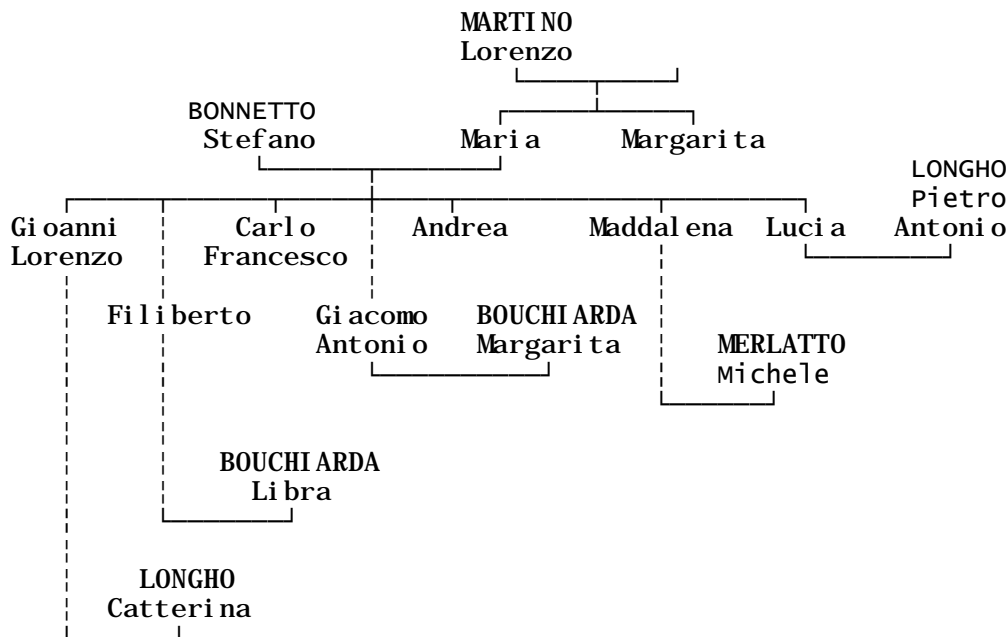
MARTINO
Lorenzo

BONNETTO
Stefano

Maria

Margarita

LONGHO
Pietro
Antonio

Gioanni
Lorenzo

Carlo
Francesco

Andrea

Maddalena

Lucia

Filiberto

Giacomo
Antonio

BOUCHIARDA
Margarita

MERLATTO
Michele

BOUCHIARDA
Libra

LONGHO
Catterina